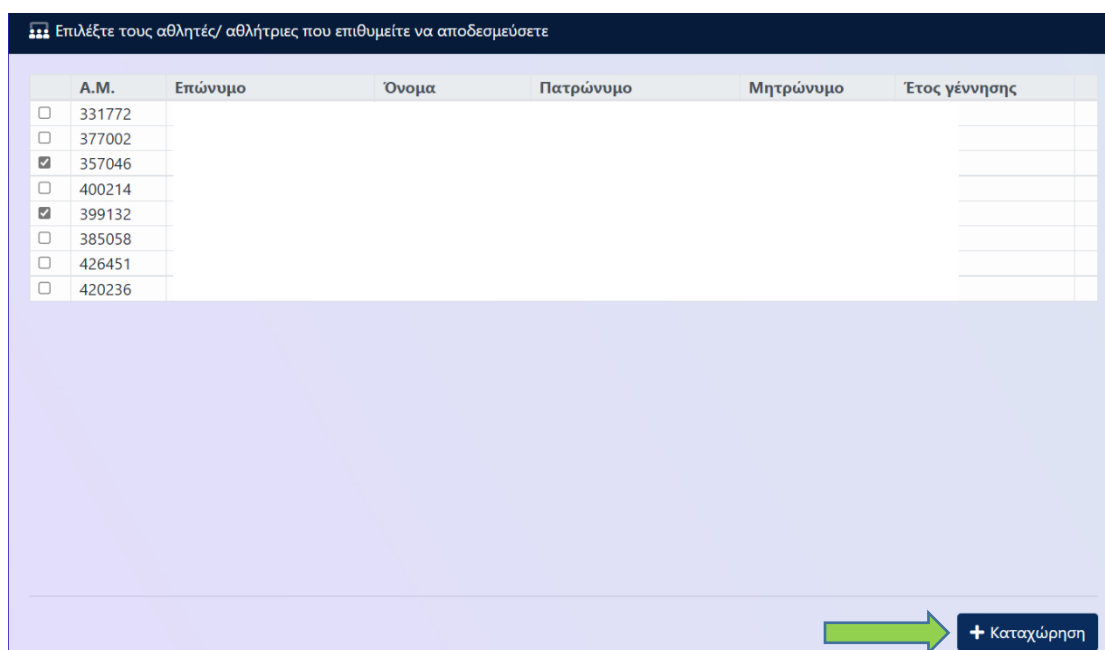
Επιλέξτε τους αθλητές/ αθλήτριες που επιθυμείτε να αποδεσμεύσετε

| | Α.Μ. | Επώνυμο | Όνομα | Πατρώνυμο | Μητρώνυμο | Έτος γέννησης |
|---|---|---|---|---|---|---|
| ☐ | 331772 | | | | | |
| ☐ | 377002 | | | | | |
| ☑ | 357046 | | | | | |
| ☐ | 400214 | | | | | |
| ☑ | 399132 | | | | | |
| ☐ | 385058 | | | | | |
| ☐ | 426451 | | | | | |
| ☐ | 420236 | | | | | |

+ Καταχώρηση